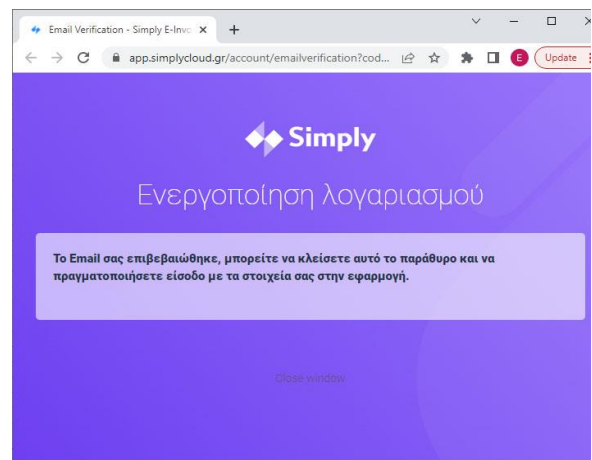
Email Verification - Simply E-Invc ×
+
app.simplycloud.gr/account/emailverification?cod...
E
Update

Simply

Ενεργοποίηση λογαριασμού

Το Email σας επιβεβαιώθηκε, μπορείτε να κλείσετε αυτό το παράθυρο και να πραγματοποιήσετε είσοδο με τα στοιχεία σας στην εφαρμογή.

Close window